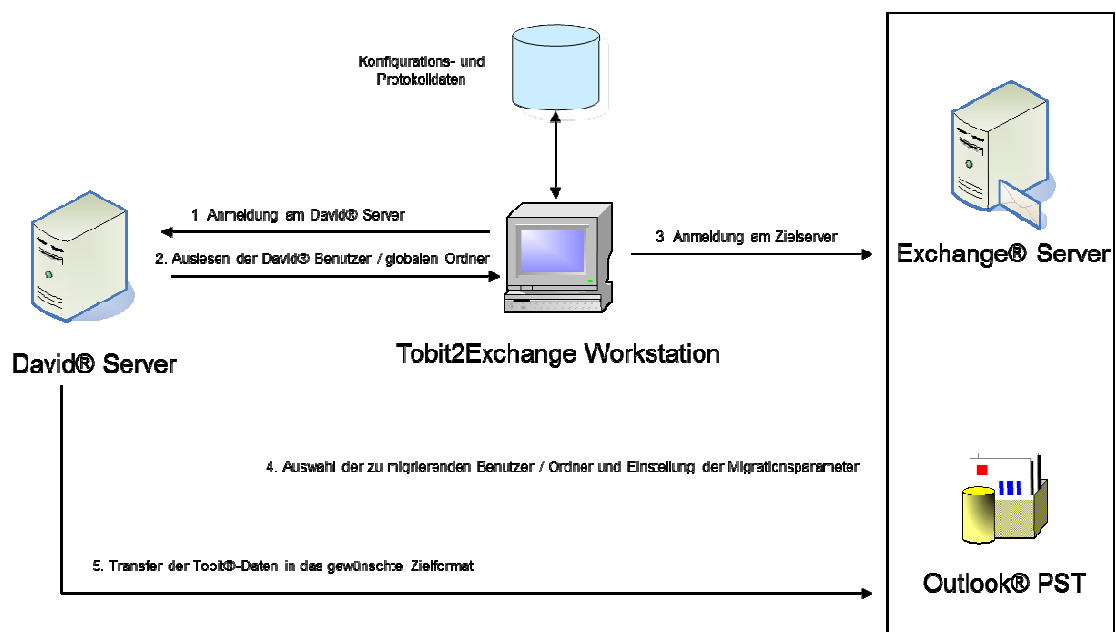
Konfigurations- und Protokolldaten

1 Anmeldung am David® Server

2. Auslesen der David® Benutzer / globalen Ordner

3 Anmeldung am Zielserver

Exchange® Server

David® Server

Tobit2Exchange Workstation

4. Auswahl der zu migrierenden Benutzer / Ordner und Einstellung der Migrationsparameter

5. Transfer der Tobit®-Daten in das gewünschte Zielformat

Outlook® PST